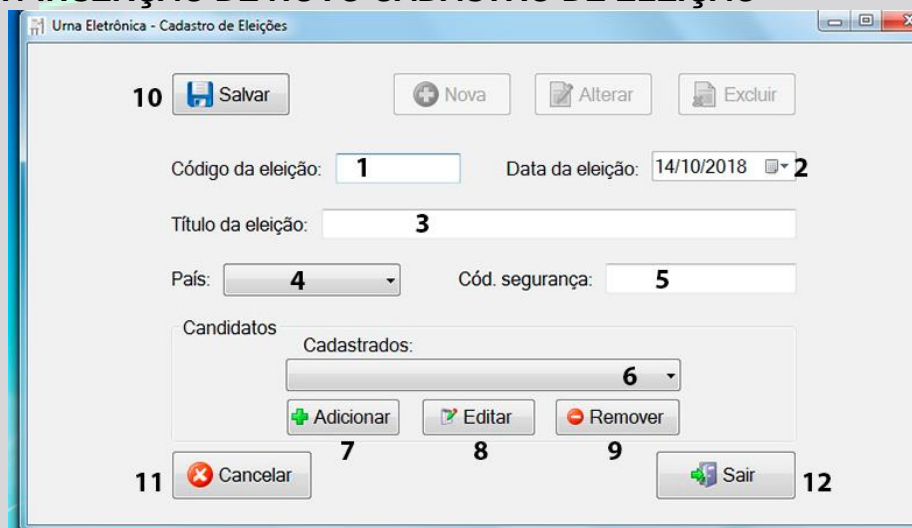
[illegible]

Urna Eletrônica - Cadastro de Eleições

10 Salvar

Nova

Alterar

Excluir

Código da eleição: 1

Data da eleição: 14/10/2018 2

Título da eleição: 3

País: 4

Cód. segurança: 5

Candidatos

Cadastrados:

6

Adicionar

Editar

Remover

7 8 9

11 Cancelar

Sair 12